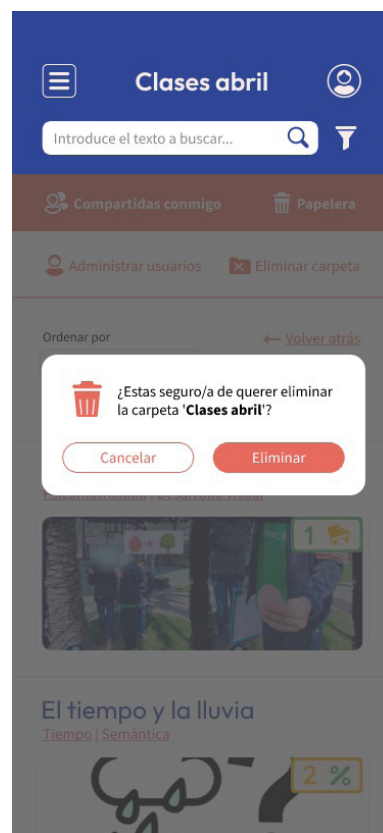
Clases abril

Introduce el texto a buscar...

Compartidas conmigo

Papelera

Administrar usuarios

Eliminar carpeta

Ordenar por

Volver atrás

¿Estas seguro/a de querer eliminar la carpeta '**Clases abril**'?

Cancelar

Eliminar

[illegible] | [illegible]

1

El tiempo y la lluvia

Tiempo | Semántica

2 %